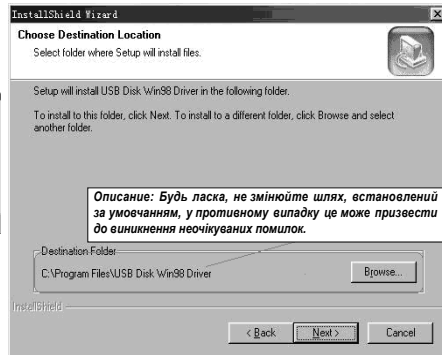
InstallShield Wizard

Choose Destination Location
Select folder where Setup will install files.

Setup will install USB Disk Win98 Driver in the following folder.

To install to this folder, click Next. To install to a different folder, click Browse and select another folder.

Описание: Будь ласка, не змінюйте шлях, встановлений за умовчанням, у противному випадку це може призвести до виникнення неочікуваних помилок.

Destination Folder
C:\Program Files\USB Disk Win98 Driver

Browse...

InstallShield

< Back

Next >

Cancel